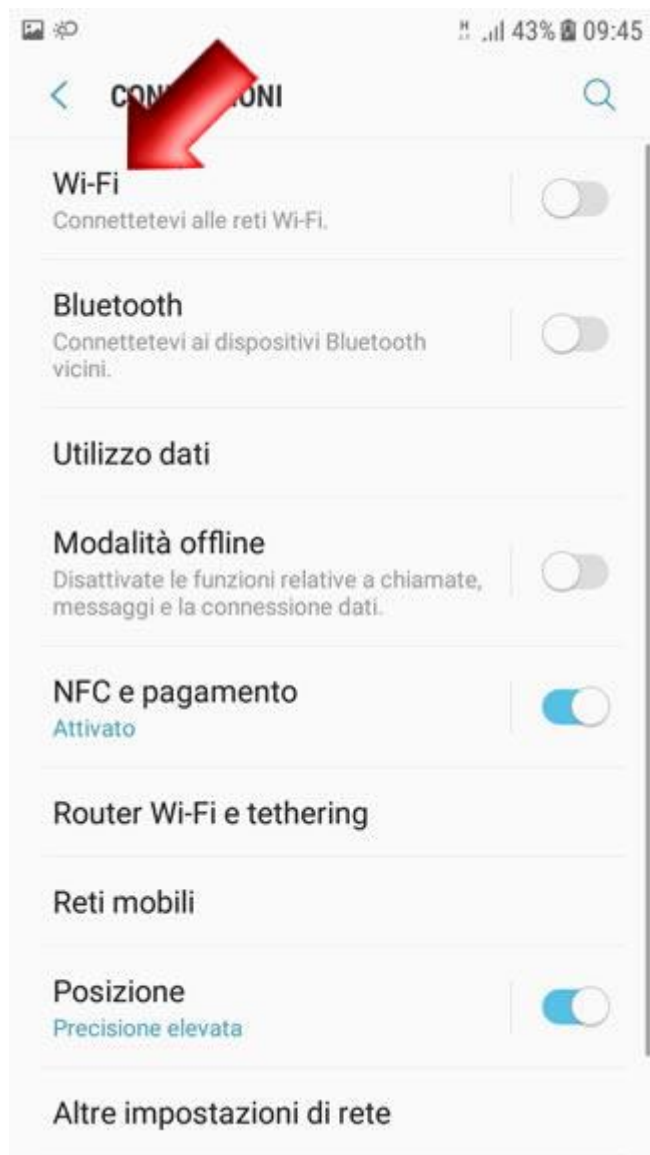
H 43% 09:45

CON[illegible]IONI

Wi-Fi
Connettetevi alle reti Wi-Fi.

Bluetooth
Connettetevi ai dispositivi Bluetooth vicini.

Utilizzo dati

Modalità offline
Disattivate le funzioni relative a chiamate, messaggi e la connessione dati.

NFC e pagamento
Attivato

Router Wi-Fi e tethering

Reti mobili

Posizione
Precisione elevata

Altre impostazioni di rete